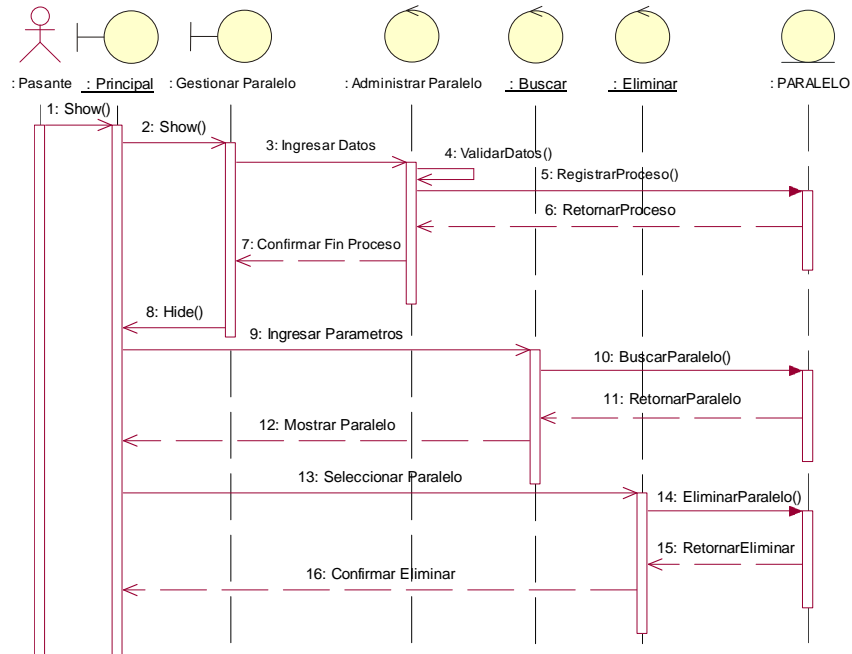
: Pasante : Principal : Gestionar Paralelo : Administrar Paralelo : Buscar : Eliminar : PARALELO

1: Show()

2: Show()

3: Ingresar Datos

4: ValidarDatos()

5: RegistrarProceso()

6: RetornarProceso

7: Confirmar Fin Proceso

8: Hide()

9: Ingresar Parametros

10: BuscarParalelo()

11: RetornarParalelo

12: Mostrar Paralelo

13: Seleccionar Paralelo

14: EliminarParalelo()

15: RetornarEliminar

16: Confirmar Eliminar